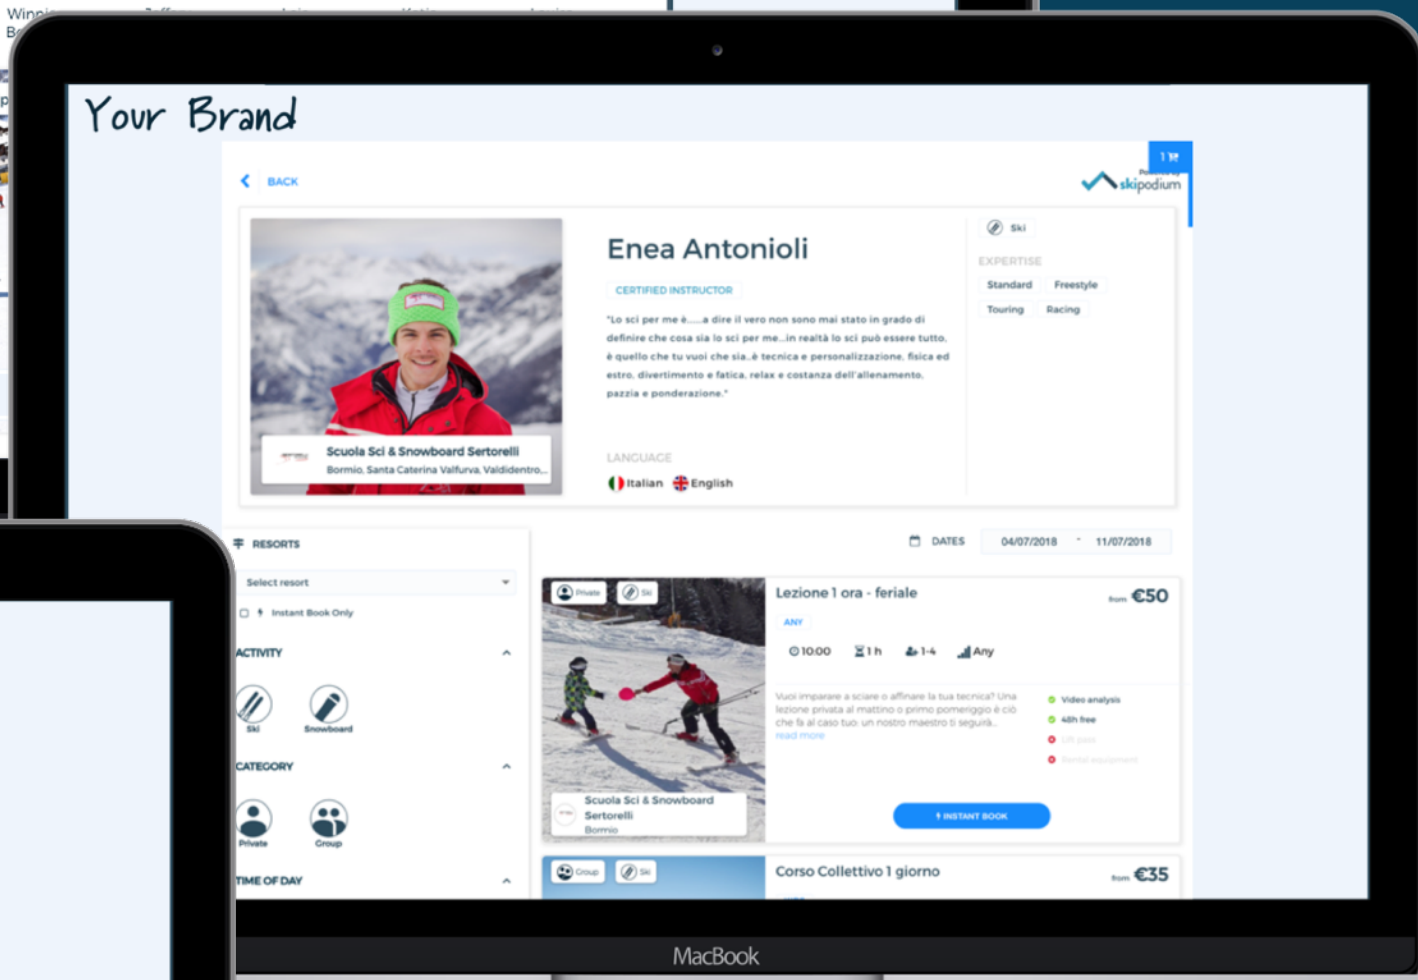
Winn
B

Your Brand

BACK

1

Powered by skipodium

Enea Antonioli

CERTIFIED INSTRUCTOR

"Lo sci per me è......a dire il vero non sono mai stato in grado di definire che cosa sia lo sci per me...in realtà lo sci può essere tutto, è quello che tu vuoi che sia..è tecnica e personalizzazione, fisica ed estro, divertimento e fatica, relax e costanza dell'allenamento, pazzia e ponderazione."

LANGUAGE

Italian English

Ski

EXPERTISE

Standard Freestyle

Touring Racing

Scuola Sci & Snowboard Sertorelli

Bormio, Santa Caterina Valfurva, Valdidentro...

RESORTS

Select resort

Instant Book Only

ACTIVITY

Ski Snowboard

CATEGORY

Private Group

TIME OF DAY

DATES 04/07/2018 - 11/07/2018

Private Ski

Lezione 1 ora - feriale

from €50

ANY

10:00 1 h 1-4 Any

Vuoi imparare a sciare o affinare la tua tecnica? Una lezione privata al mattino o primo pomeriggio è ciò che fa al caso tuo: un nostro maestro ti seguirà...

read more

Video analysis

48h free

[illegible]

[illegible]

Scuola Sci & Snowboard Sertorelli

Bormio

INSTANT BOOK

Group Ski

Corso Collettivo 1 giorno

from €35

MacBook